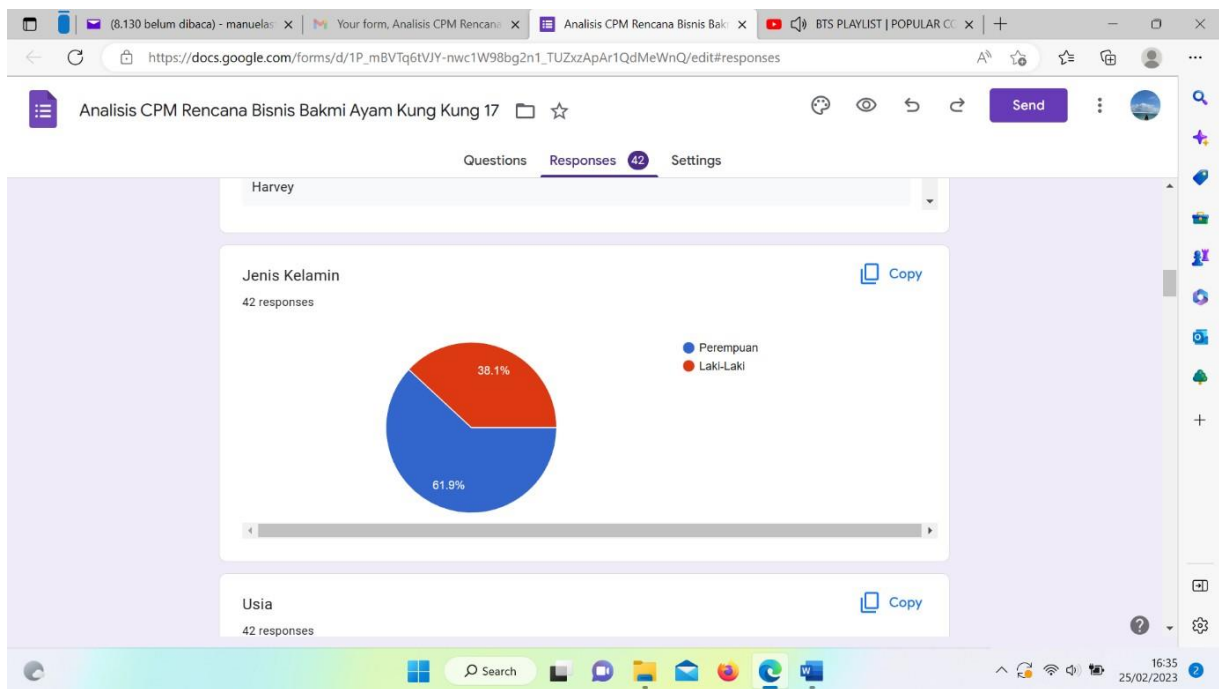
(8.130 belum dibaca) - manuelas ×
Your form, Analisis CPM Rencana ×
Analisis CPM Rencana Bisnis Bak ×
BTS PLAYLIST | POPULAR CC ×
+

https://docs.google.com/forms/d/1P_mBVTq6tVJY-nwc1W98bg2n1_TUZxzApAr1QdMeWnQ/edit#responses

Analisis CPM Rencana Bisnis Bakmi Ayam Kung Kung 17

Send

Questions Responses 42 Settings

Harvey

Jenis Kelamin

Copy

42 responses

Perempuan
Laki-Laki

38.1%

61.9%

Usia

Copy

42 responses

Search

16:35
25/02/2023
2